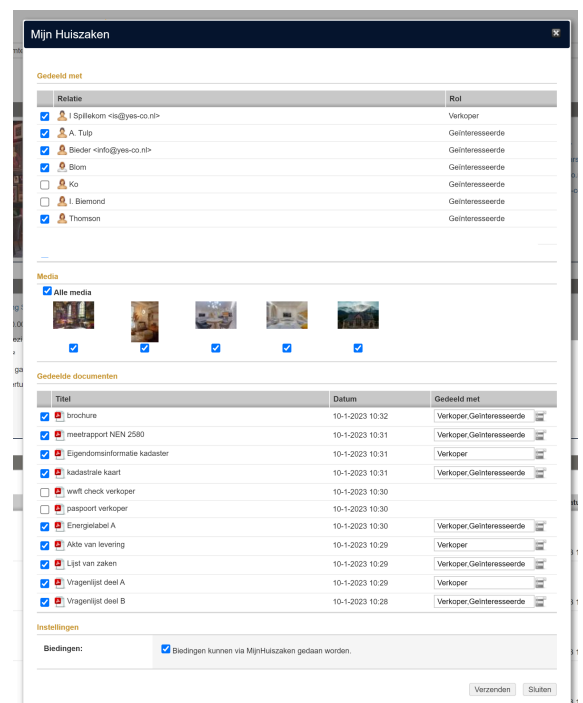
Mijn Huiszaken

Gedeeld met

| Relatie | Rol |
|---|---|
| I Spillekom <is@yes-co.nl> | Verkoper |
| A. Tulp | Geïnteresseerde |
| Bieder <info@yes-co.nl> | Geïnteresseerde |
| Blom | Geïnteresseerde |
| Ko | Geïnteresseerde |
| I. Biemond | Geïnteresseerde |
| Thomson | Geïnteresseerde |

Media

Alle media

Gedeelde documenten

| Titel | Datum | Gedeeld met |
|---|---|---|
| brochure | 10-1-2023 10:32 | Verkoper,Geïnteresseerde |
| meetrapport NEN 2580 | 10-1-2023 10:31 | Verkoper,Geïnteresseerde |
| Eigendomsinformatie kadaster | 10-1-2023 10:31 | Verkoper |
| kadastrale kaart | 10-1-2023 10:31 | Verkoper,Geïnteresseerde |
| wwft check verkoper | 10-1-2023 10:30 | |
| paspoort verkoper | 10-1-2023 10:30 | |
| Energielabel A | 10-1-2023 10:30 | Verkoper,Geïnteresseerde |
| Akte van levering | 10-1-2023 10:29 | Verkoper |
| Lijst van zaken | 10-1-2023 10:29 | Verkoper,Geïnteresseerde |
| Vragenlijst deel A | 10-1-2023 10:29 | Verkoper |
| Vragenlijst deel B | 10-1-2023 10:28 | Verkoper,Geïnteresseerde |

Instellingen

Biedingen: Biedingen kunnen via MijnHuiszaken gedaan worden.

Verzenden Sluiten